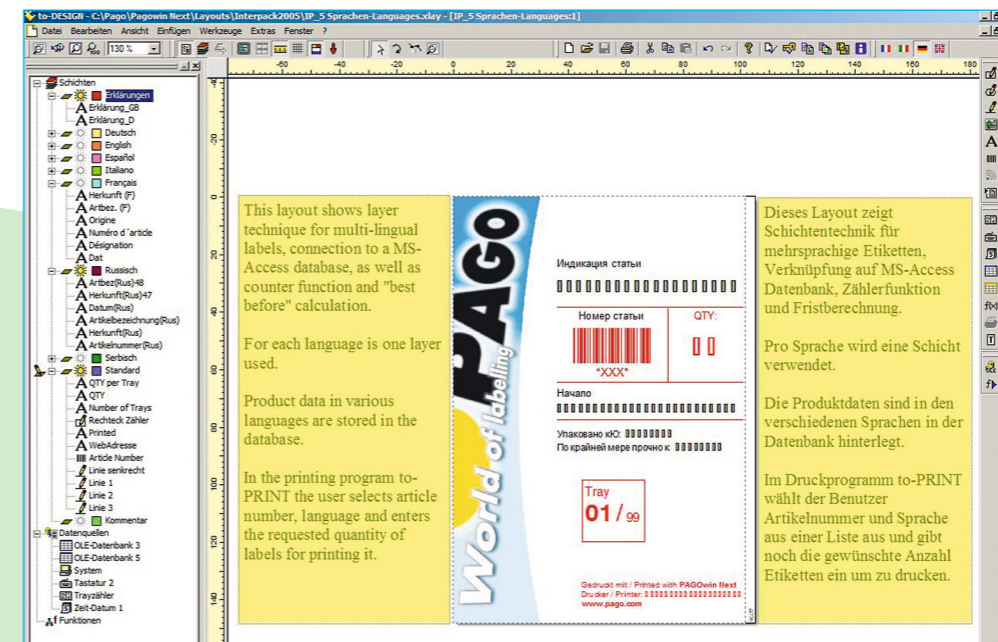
to-DESIGN - C:\Pago\Pagowin Next\Layouts\Interpack2005\IP_5 Sprachen-Languages.xlay - [IP_5 Sprachen-Languages:1]

Datei Bearbeiten Ansicht Einfügen Werkzeuge Extras Fenster ?

130 %

Schichten
Erklärungen
Erklärung_GB
Erklärung_D
Deutsch
English
Español
Italiano
Français
Herkunft (F)
Artbez. (F)
Origine
Numéro d´article
Désignation
Dat
Russisch
Artbez(Rus)48
Herkunft(Rus)47
Datum(Rus)
Artikelbezeichnung(Rus)
Herkunft(Rus)
Artikelnummer(Rus)
Serbisch
Standard
QTY per Tray
QTY
Number of Trays
Rechteck Zähler
Printed
WebAdresse
Article Number
Linie senkrecht
Linie 1
Linie 2
Linie 3
Kommentar
Datenquellen
OLE-Datenbank 3
OLE-Datenbank 5
System
Tastatur 2
Trayzähler
Zeit-Datum 1
Funktionen

-60 -40 -20 0 20 40 60 80 100 120 140 160 180

This layout shows layer technique for multi-lingual labels, connection to a MS-Access database, as well as counter function and "best before" calculation.

For each language is one layer used.

Product data in various languages are stored in the database.

In the printing program to-PRINT the user selects article number, language and enters the requested quantity of labels for printing it.

PAGO
World of labelling

Индикация статьи
Номер статьи
QTY:
*XXX*
Начало
Упаковано кЮ:
По крайней мере прочно к:
Tray
01 / 99
Gedruckt mit / Printed with PAGOwin Next
Drucker / Printer:
www.pago.com

Dieses Layout zeigt Schichtentechnik für mehrsprachige Etiketten, Verknüpfung auf MS-Access Datenbank, Zählerfunktion und Fristberechnung.

Pro Sprache wird eine Schicht verwendet.

Die Produktdaten sind in den verschiedenen Sprachen in der Datenbank hinterlegt.

Im Druckprogramm to-PRINT wählt der Benutzer Artikelnummer und Sprache aus einer Liste aus und gibt noch die gewünschte Anzahl Etiketten ein um zu drucken.